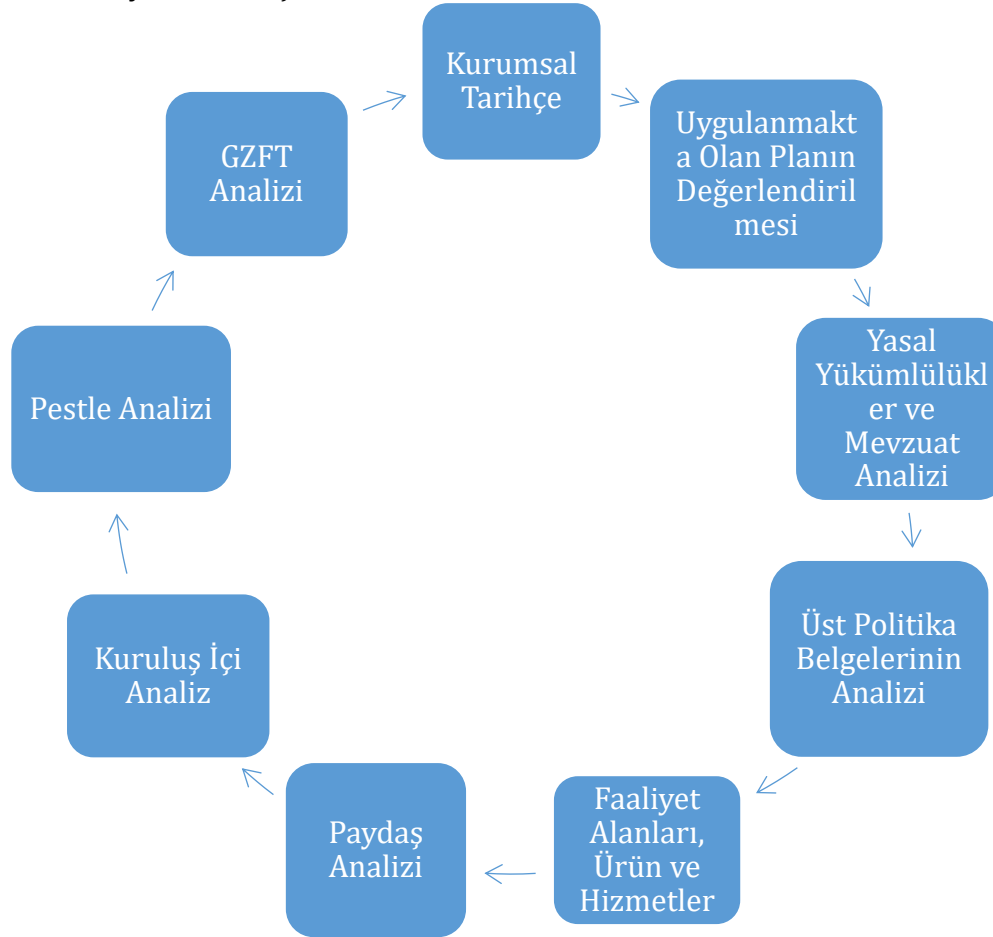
Kurumsal Tarihçe

Uygulanmakta Olan Planın Değerlendirilmesi

Yasal Yükümlülükler ve Mevzuat Analizi

Üst Politika Belgelerinin Analizi

Faaliyet Alanları, Ürün ve Hizmetler

Paydaş Analizi

Kuruluş İçi Analiz

Pestle Analizi

GZFT Analizi